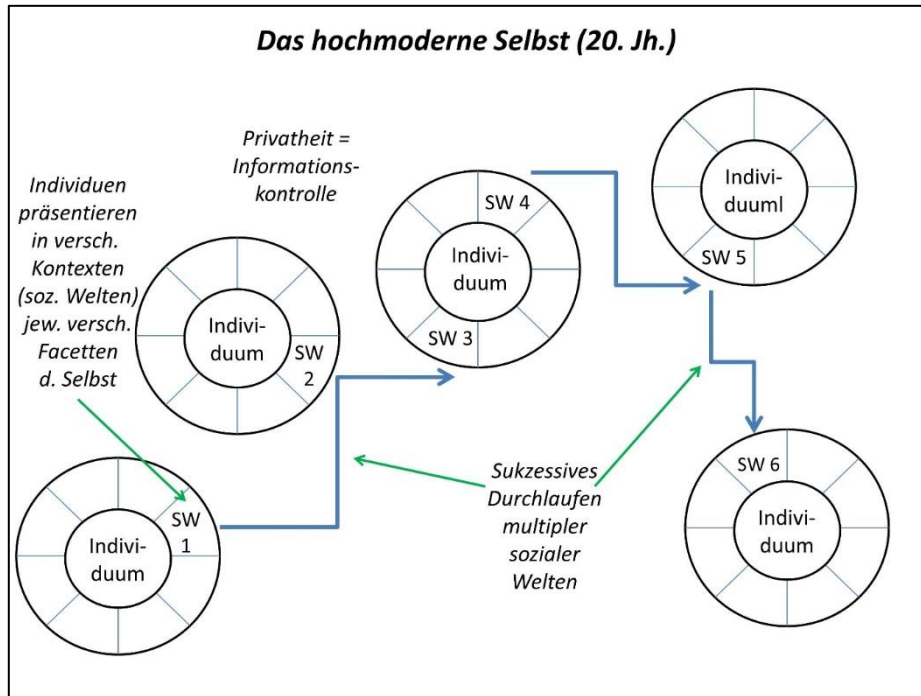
Das hochmoderne Selbst (20. Jh.)

Individuen präsentieren in versch. Kontexten (soz. Welten) jew. versch. Facetten d. Selbst

Privatheit = Informationskontrolle

Individuum
SW 2

SW 4
Individuum
SW 3

Individuuml
SW 5

SW 1
Individuum

Sukzessives Durchlaufen multipler sozialer Welten

SW 6
Individuum